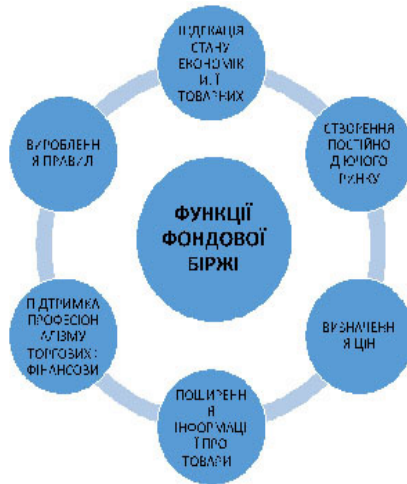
ФУНКЦІЇ ФОНДОВОЇ БІРЖІ

ІНДИКАЦІЯ СТАНУ ЕКОНОМІК И, Ї ТОВАРНИХ

СТВОРЕННЯ ПОСТІЙНО ДІЮЧОГО РИНКУ

ВИЗНАЧЕННЯ ЦІН

ПОШИРЕННЯ ІНФОРМАЦІЇ ПРО ТОВАРИ

ПІДТРИМКА ПРОФЕСІОНАЛІЗМУ ТОРГОВИХ І ФІНАНСОВИ

ВИРОБЛЕННЯ ПРАВИЛ